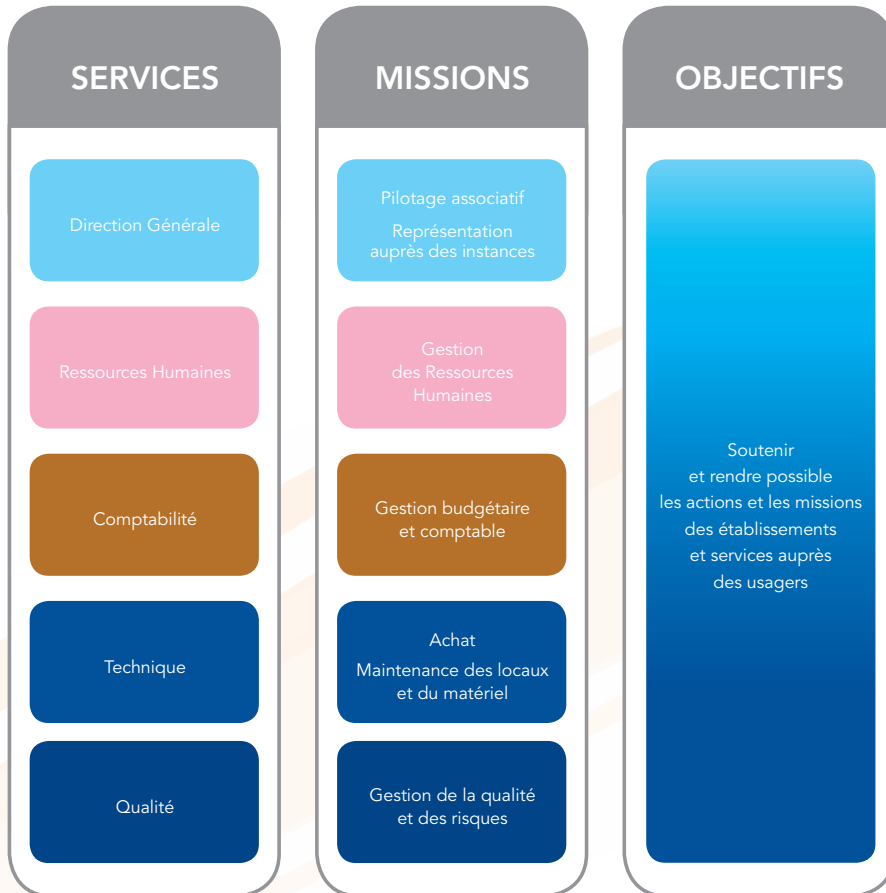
SERVICES

Direction Générale

Ressources Humaines

Comptabilité

Technique

Qualité

MISSIONS

Pilotage associatif

Représentation auprès des instances

Gestion des Ressources Humaines

Gestion budgétaire et comptable

Achat

Maintenance des locaux et du matériel

Gestion de la qualité et des risques

OBJECTIFS

Soutenir et rendre possible les actions et les missions des établissements et services auprès des usagers